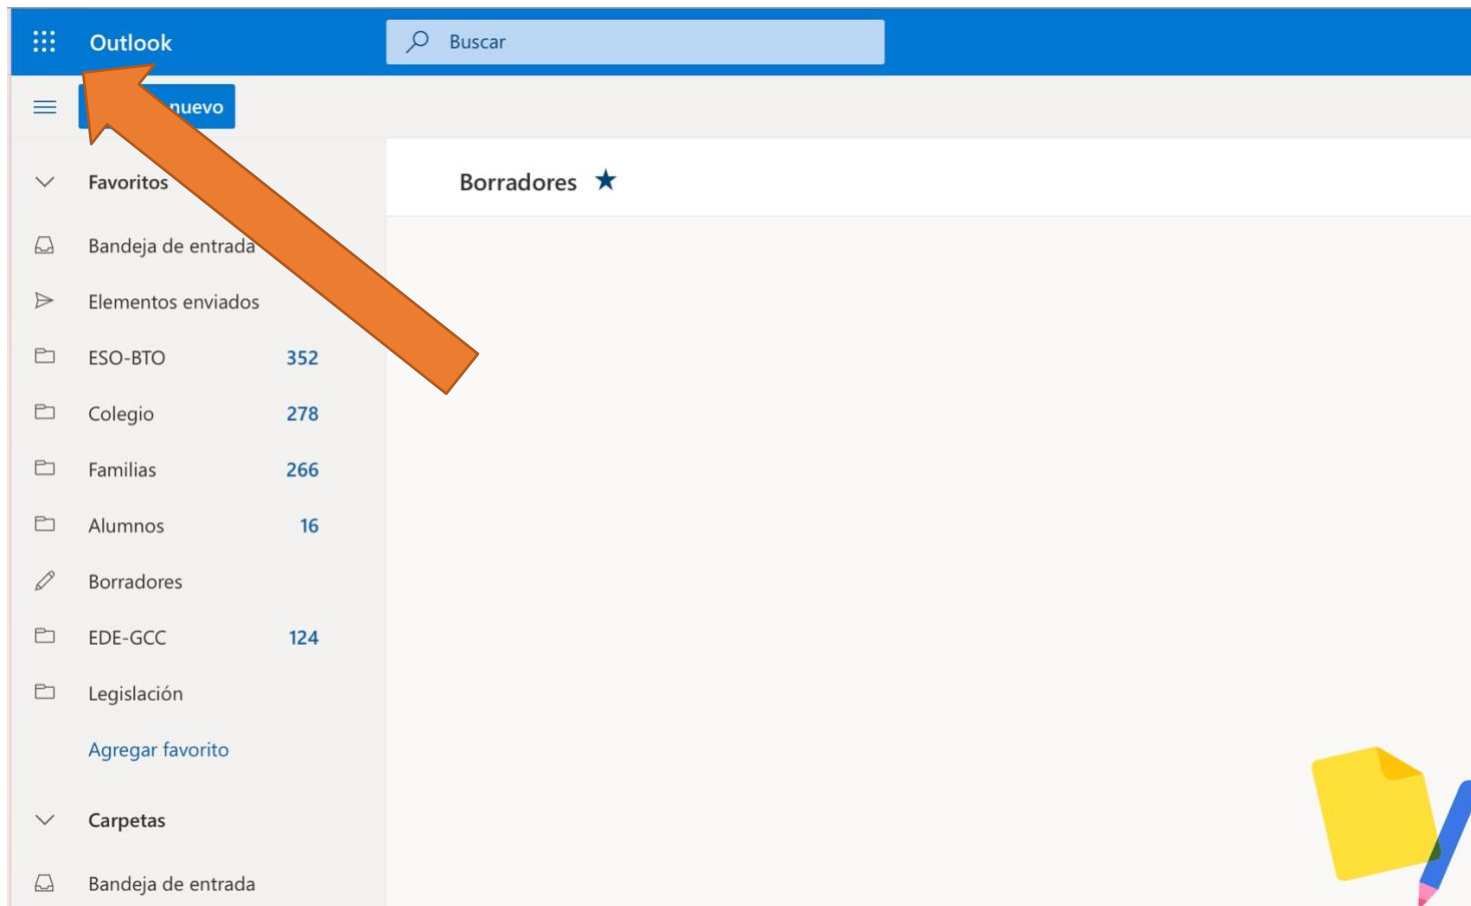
Outlook

Buscar

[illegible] nuevo

Favoritos

Bandeja de entrada

Elementos enviados

ESO-BTO 352

Colegio 278

Familias 266

Alumnos 16

Borradores

EDE-GCC 124

Legislación

Agregar favorito

Carpetas

Bandeja de entrada

Borradores